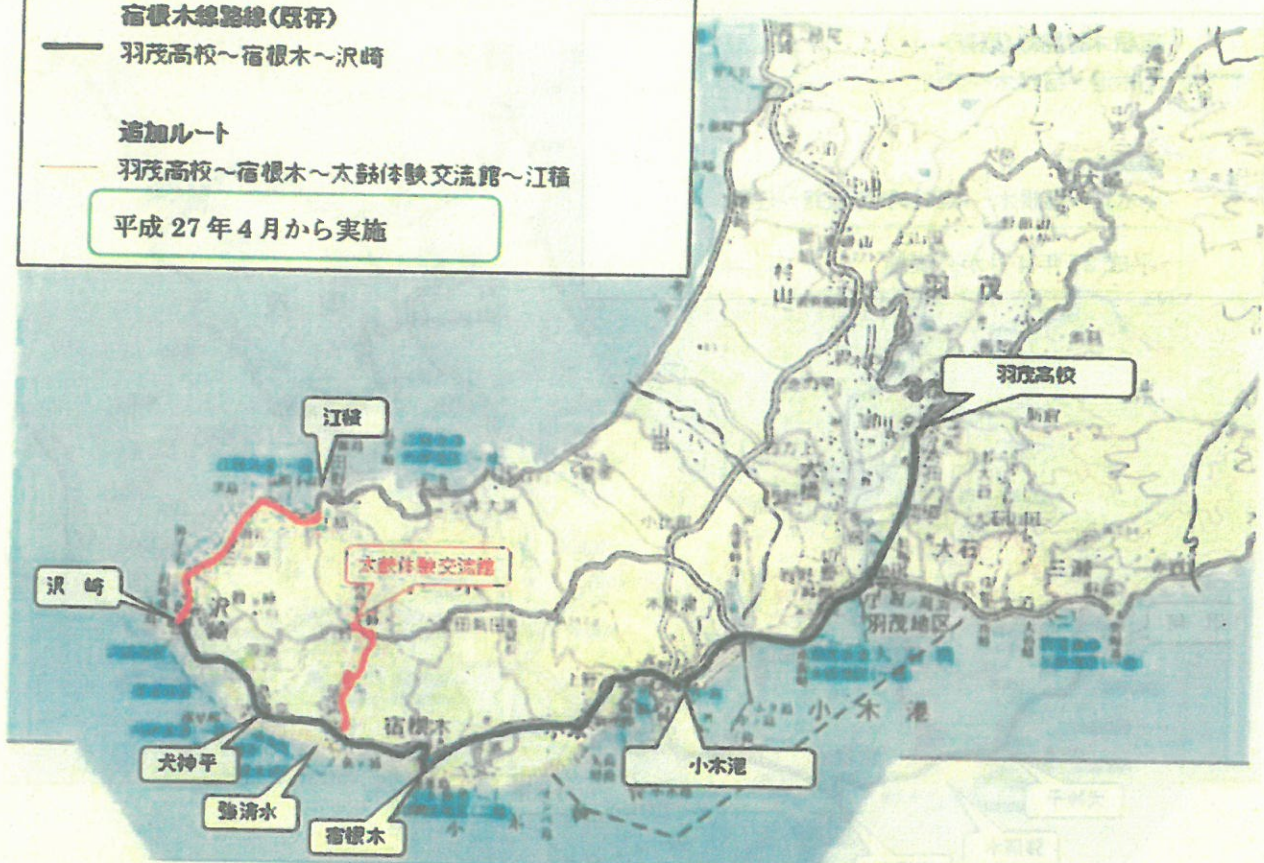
宿根木線路線(既存)
羽茂高校～宿根木～沢崎

追加ルート
羽茂高校～宿根木～太鼓体験交流館～江積

平成27年4月から実施

羽茂高校

江積

太鼓体験交流館

沢崎

犬神平

強清水

宿根木

小木港

羽茂

大石

三瀬

羽茂港区

小木港

沢崎

宿根木

村山